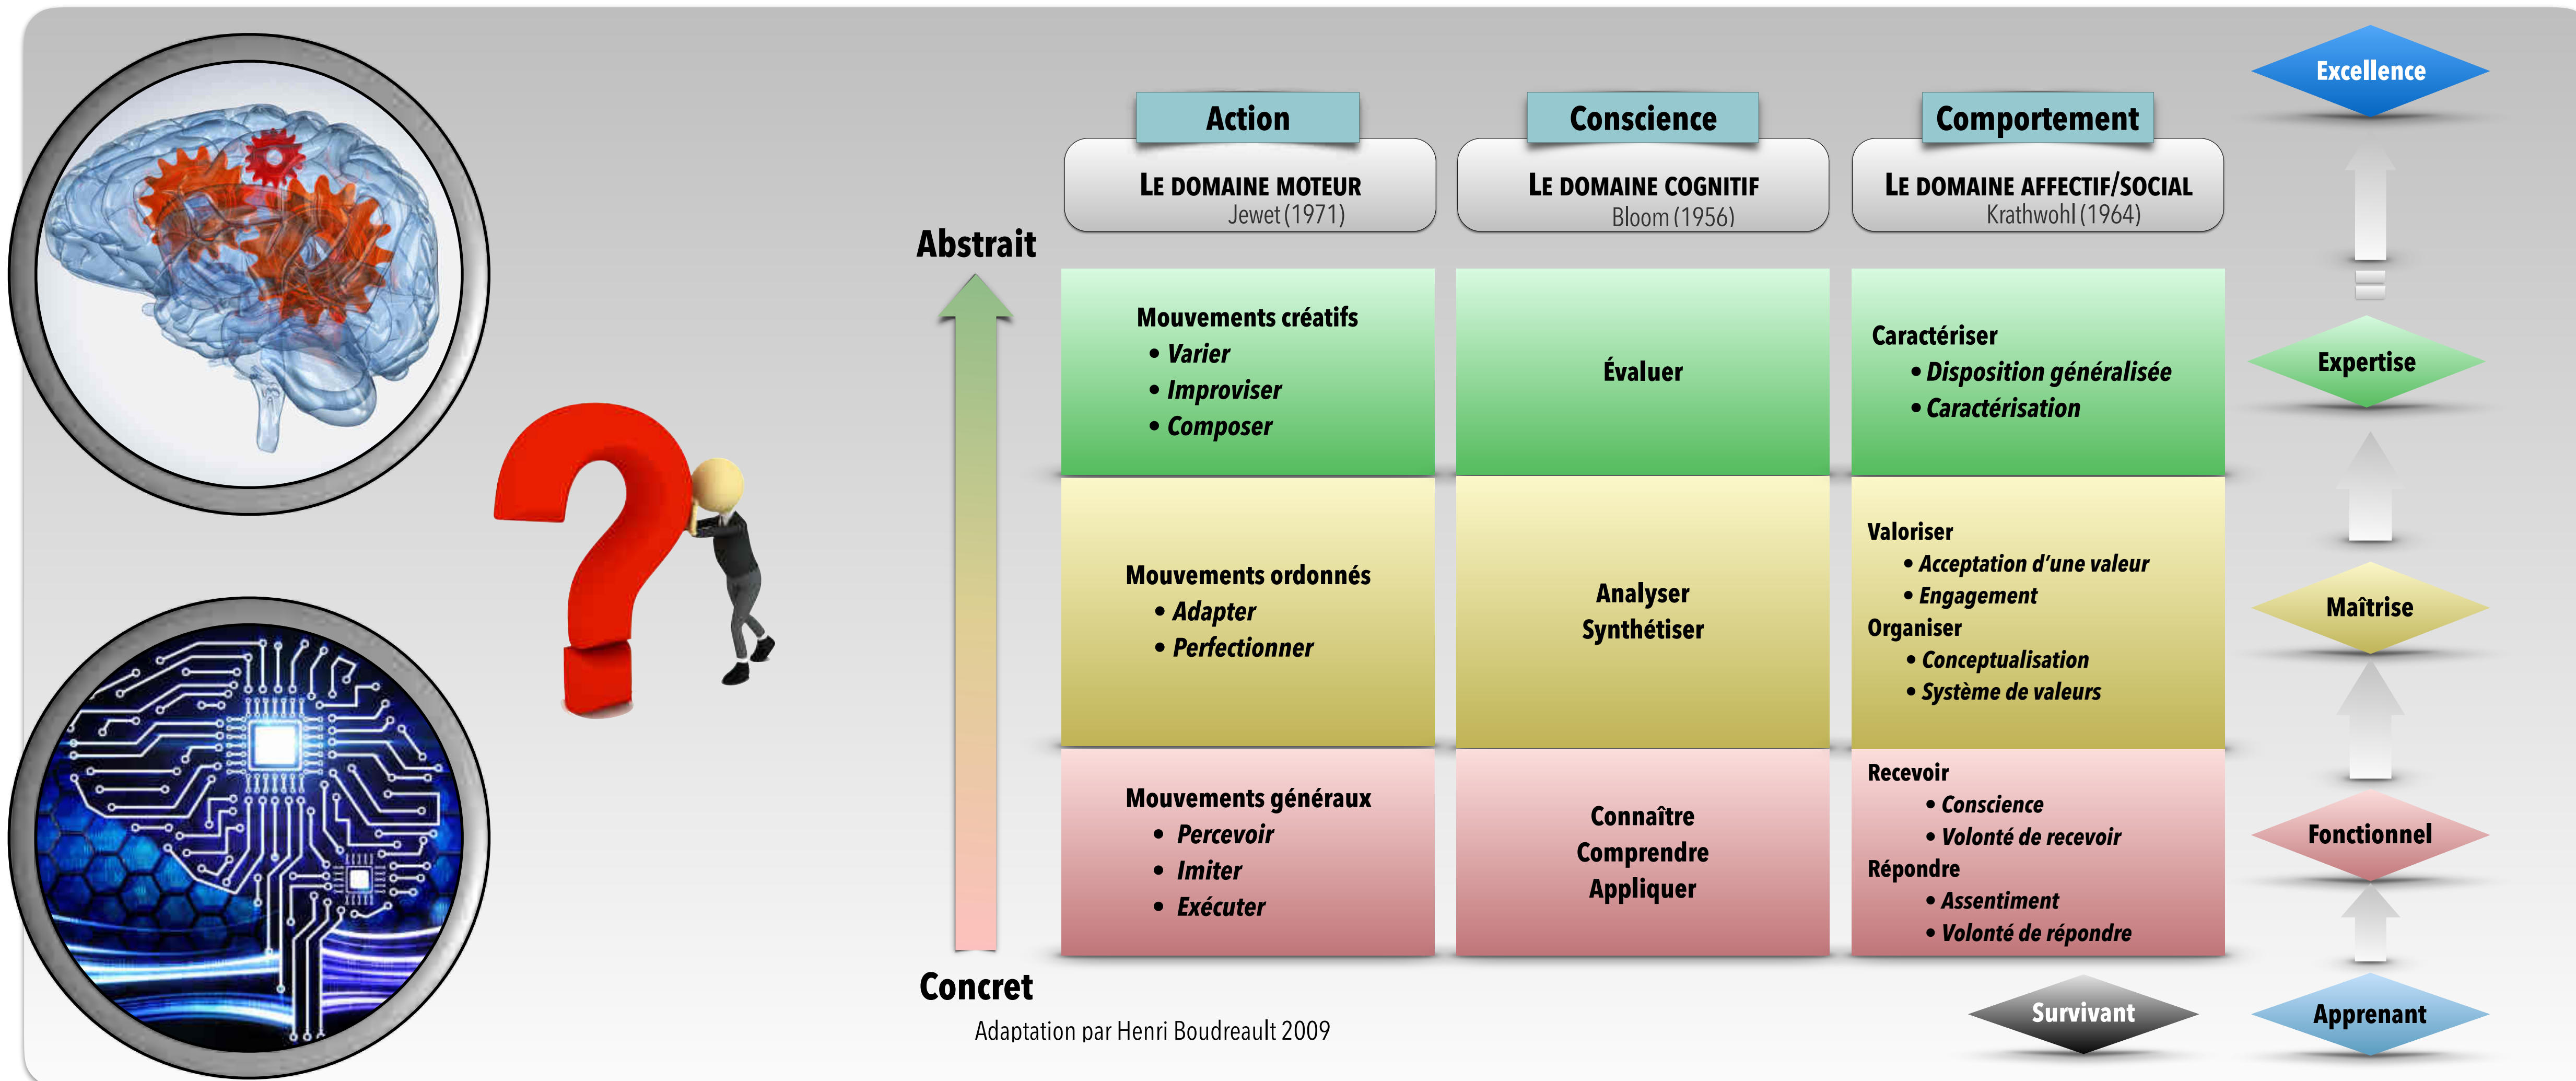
Action
LE DOMAINE MOTEUR
Jewet (1971)

Conscience
LE DOMAINE COGNITIF
Bloom (1956)

Comportement
LE DOMAINE AFFECTIF/SOCIAL
Krathwohl (1964)

Excellence

Abstrait

| LE DOMAINE MOTEUR | LE DOMAINE COGNITIF | LE DOMAINE AFFECTIF/SOCIAL |
|---|---|---|
| Mouvements créatifs • Varier • Improviser • Composer | Évaluer | Caractériser • Disposition généralisée • Caractérisation |
| Mouvements ordonnés • Adapter • Perfectionner | Analyser Synthétiser | Valoriser • Acceptation d'une valeur • Engagement Organiser • Conceptualisation • Système de valeurs |
| Mouvements généraux • Percevoir • Imiter • Exécuter | Connaître Comprendre Appliquer | Recevoir • Conscience • Volonté de recevoir Répondre • Assentiment • Volonté de répondre |

Expertise
Maîtrise
Fonctionnel

Concret
Adaptation par Henri Boudreault 2009

Survivant
Apprenant